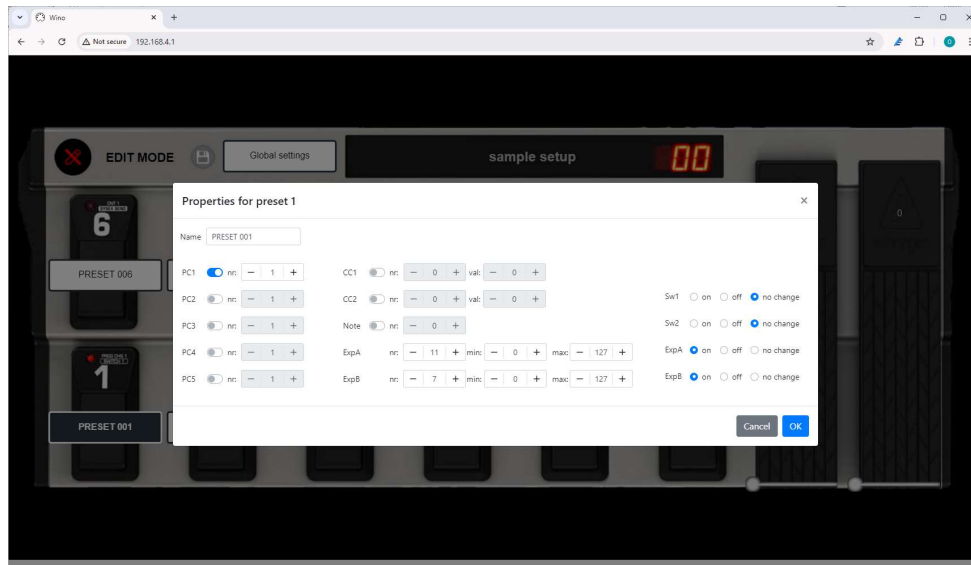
Wino ×

Not secure 192.168.4.1

EDIT MODE

Global settings

sample setup

00

6

PRESET 006

1

PRESET 001

0

Properties for preset 1 ×

Name PRESET 001

PC1 nr: − 1 +

PC2 nr: − 1 +

PC3 nr: − 1 +

PC4 nr: − 1 +

PC5 nr: − 1 +

CC1 nr: − 0 + val: − 0 +

CC2 nr: − 0 + val: − 0 +

Note nr: − 0 +

ExpA nr: − 11 + min: − 0 + max: − 127 +

ExpB nr: − 7 + min: − 0 + max: − 127 +

Sw1 on off no change

Sw2 on off no change

ExpA on off no change

ExpB on off no change

Cancel OK